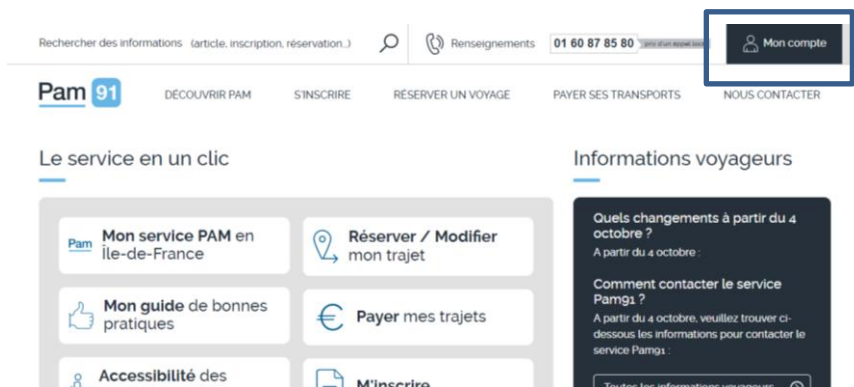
Rechercher des informations (article, inscription, réservation...)

Renseignements 01 60 87 85 80 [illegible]

Mon compte

Pam 91

DÉCOUVRIR PAM S'INSCRIRE RÉSERVER UN VOYAGE PAYER SES TRANSPORTS NOUS CONTACTER

Le service en un clic

Pam Mon service PAM en Île-de-France

Réserver / Modifier mon trajet

Mon guide de bonnes pratiques

Payer mes trajets

Accessibilité des

M'inscrire

Informations voyageurs

Quels changements à partir du 4 octobre ?

A partir du 4 octobre :

Comment contacter le service Pam91 ?

A partir du 4 octobre, veuillez trouver ci-dessous les informations pour contacter le service Pam91 :

Toutes les informations voyageurs